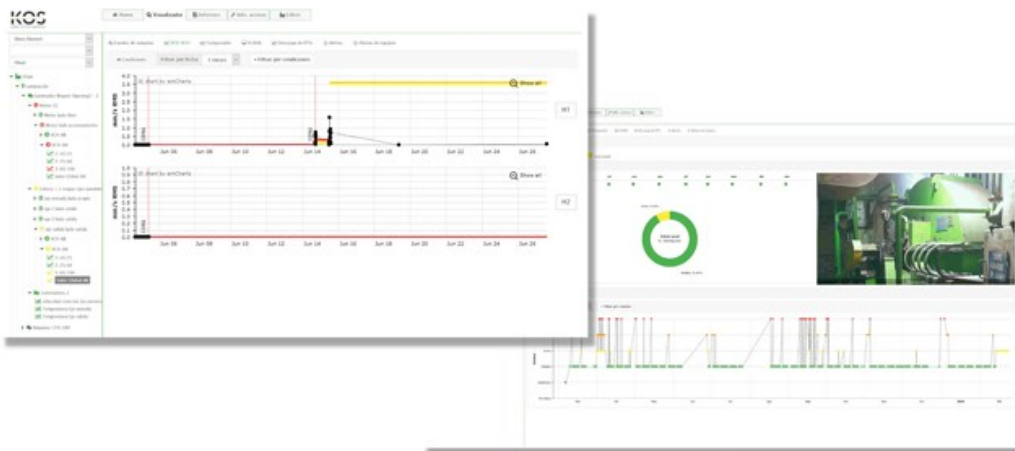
KOS

Home | Visualizador | Informes | Adm. accesos | Editor

Show all

Show all

H1

H2

JS chart by amCharts

JS chart by amCharts

Jun 06 | Jun 08 | Jun 10 | Jun 12 | Jun 14 | Jun 16 | Jun 18 | Jun 20 | Jun 22 | Jun 24 | Jun 26

Jun 06 | Jun 08 | Jun 10 | Jun 12 | Jun 14 | Jun 16 | Jun 18 | Jun 20 | Jun 22 | Jun 24 | Jun 26

4.0
3.5
3.0
2.5
2.0
1.5
1.0
0.5
0.0

4.0
3.5
3.0
2.5
2.0
1.5
1.0
0.5
0.0

mm/s RMS

mm/s RMS

Condiciones | Filtrar por condiciones

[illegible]